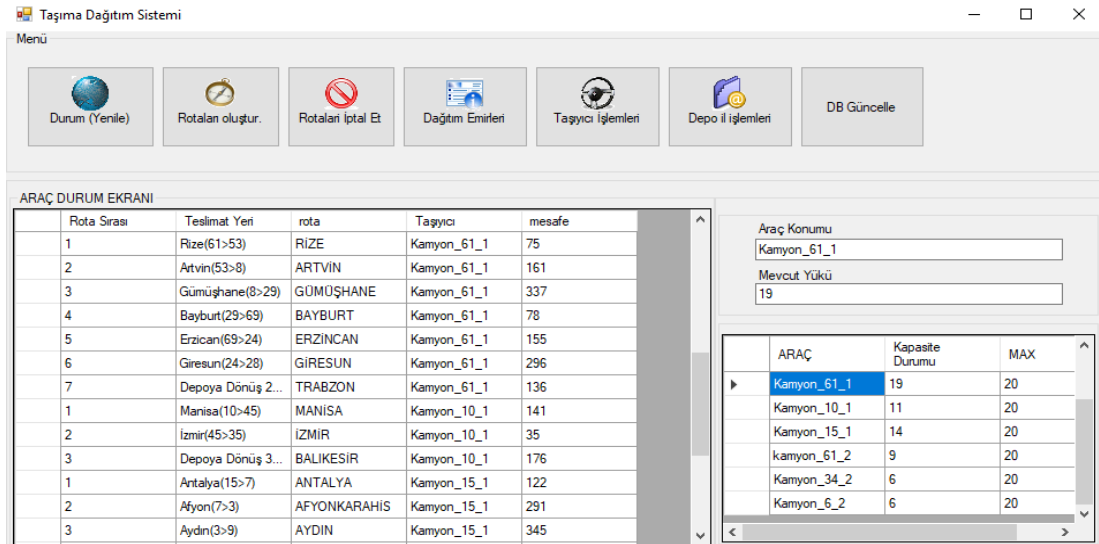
Taşıma Dağıtım Sistemi

Menü

Durum (Yenile)

Rotaları oluştur.

Rotaları İptal Et

Dağıtım Emirleri

Taşıyıcı İşlemleri

Depo il işlemleri

DB Güncelle

ARAÇ DURUM EKRANI

| | Rota Sırası | Teslimat Yeri | rota | Taşıyıcı | mesafe |
|---|---|---|---|---|---|
| | 1 | Rize(61>53) | RİZE | Kamyon_61_1 | 75 |
| | 2 | Artvin(53>8) | ARTVİN | Kamyon_61_1 | 161 |
| | 3 | Gümüşhane(8>29) | GÜMÜŞHANE | Kamyon_61_1 | 337 |
| | 4 | Bayburt(29>69) | BAYBURT | Kamyon_61_1 | 78 |
| | 5 | Erzican(69>24) | ERZİNCAN | Kamyon_61_1 | 155 |
| | 6 | Giresun(24>28) | GİRESUN | Kamyon_61_1 | 296 |
| | 7 | Depoya Dönüş 2... | TRABZON | Kamyon_61_1 | 136 |
| | 1 | Manisa(10>45) | MANİSA | Kamyon_10_1 | 141 |
| | 2 | İzmir(45>35) | İZMİR | Kamyon_10_1 | 35 |
| | 3 | Depoya Dönüş 3... | BALIKESİR | Kamyon_10_1 | 176 |
| | 1 | Antalya(15>7) | ANTALYA | Kamyon_15_1 | 122 |
| | 2 | Afyon(7>3) | AFYONKARAHİS | Kamyon_15_1 | 291 |
| | 3 | Aydın(3>9) | AYDIN | Kamyon_15_1 | 345 |

Araç Konumu

Kamyon_61_1

Mevcut Yükü

19

| | ARAÇ | Kapasite Durumu | MAX |
|---|---|---|---|
| ▶ | Kamyon_61_1 | 19 | 20 |
| | Kamyon_10_1 | 11 | 20 |
| | Kamyon_15_1 | 14 | 20 |
| | kamyon_61_2 | 9 | 20 |
| | Kamyon_34_2 | 6 | 20 |
| | Kamyon_6_2 | 6 | 20 |